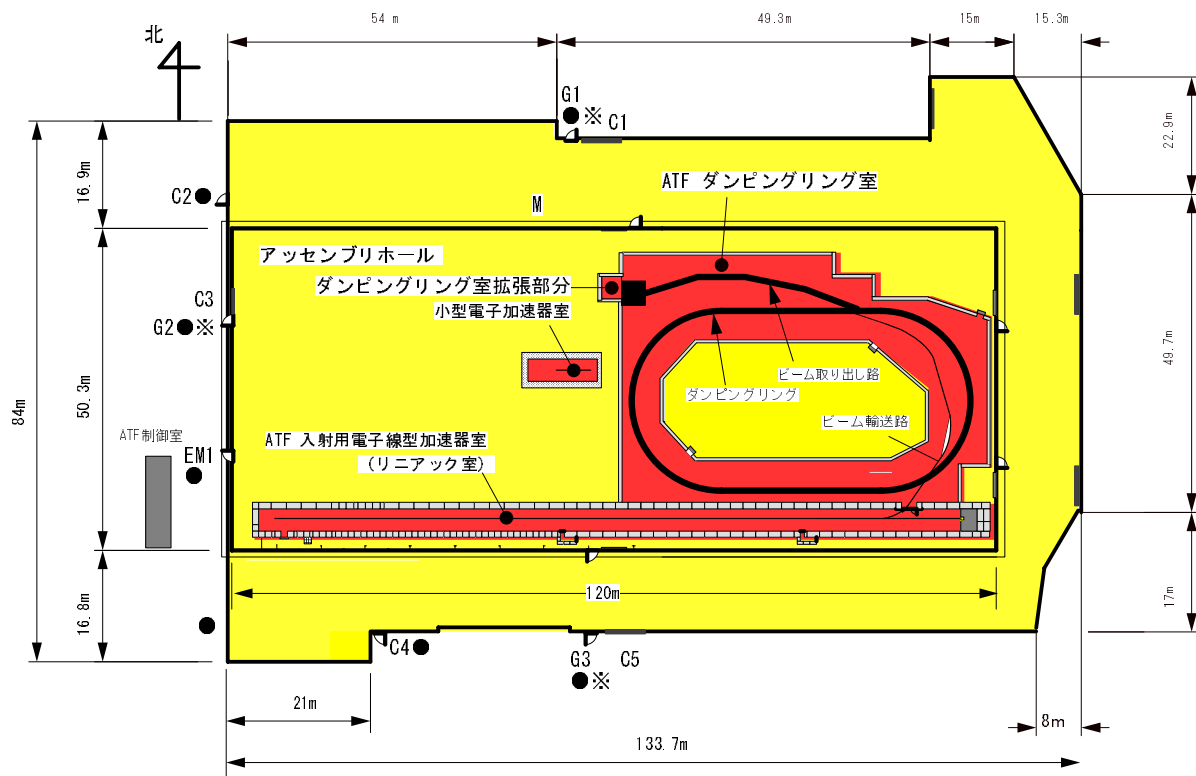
北

54 m

49.3m

15m

15.3m

G1 ※ C1

22.9m

ATF ダンピングリング室

16.9m

C2

M

アッセンブリホール

ダンピングリング室拡張部分

C3

G2 ※

小型電子加速器室

49.7m

84m

50.3m

ビーム取り出し路

ダンピングリング

ビーム輸送路

ATF制御室

ATF 入射用電子線型加速器室

EM1

(リニアック室)

120m

17m

16.8m

C4

G3

C5

※

21m

8m

133.7m